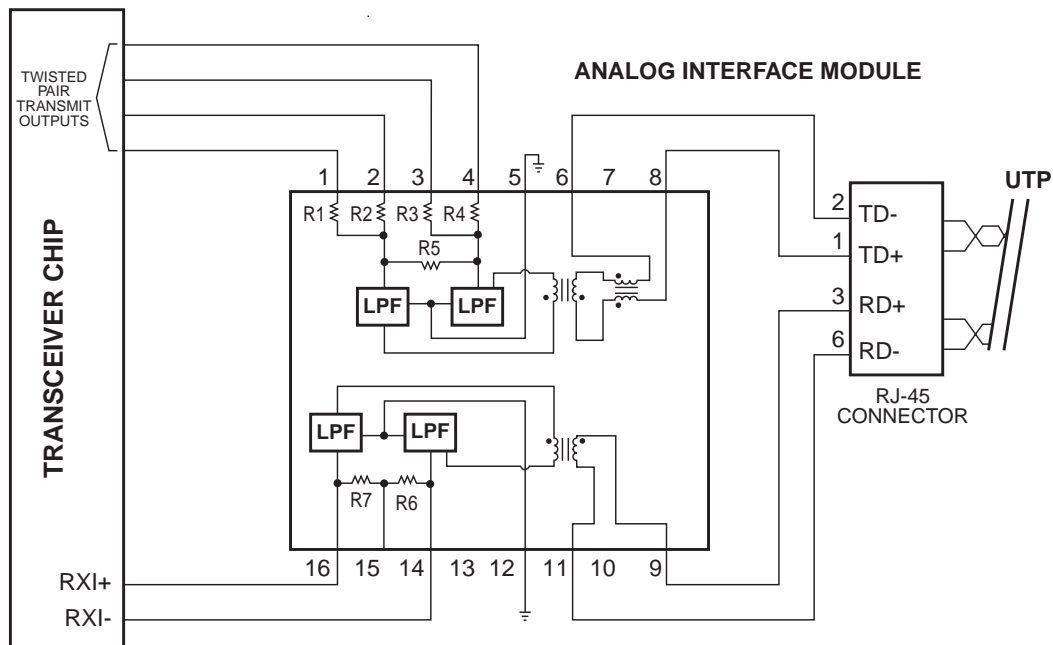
TWISTED PAIR TRANSMIT OUTPUTS

ANALOG INTERFACE MODULE

TRANSCEIVER CHIP

1 2 3 4 5 6 7 8

R1 R2 R3 R4

R5

LPF LPF

LPF LPF

R7 R6

16 15 14 13 12 11 10 9

RXI+

RXI-

2 TD-

1 TD+

3 RD+

6 RD-

RJ-45 CONNECTOR

UTP